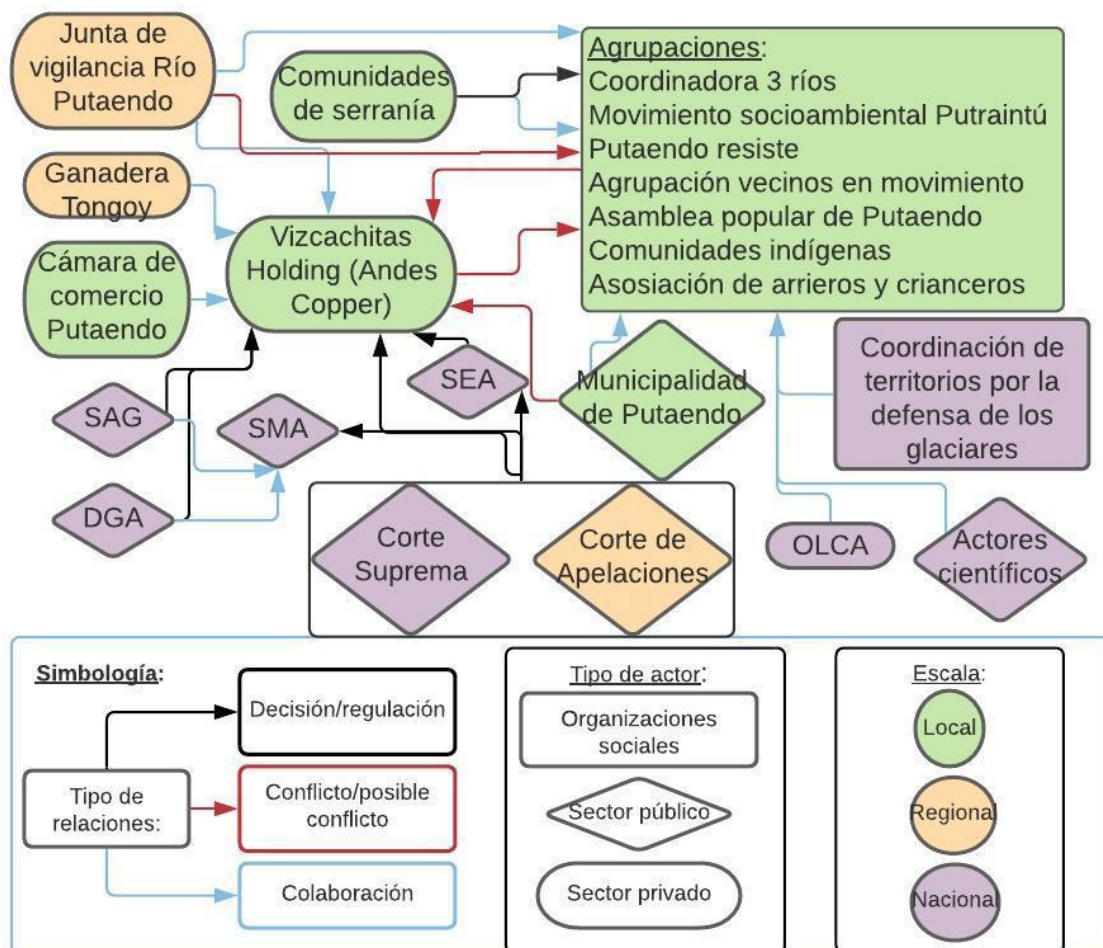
Junta de vigilancia Río Putaendo

Comunidades de serranía

Agrupaciones:
Coordinadora 3 ríos
Movimiento socioambiental Putraintú
Putaendo resiste
Agrupación vecinos en movimiento
Asamblea popular de Putaendo
Comunidades indígenas
Asosiación de arrieros y crianceros

Ganadera Tongoy

Vizcachitas Holding (Andes Copper)

Cámara de comercio Putaendo

SEA

Municipalidad de Putaendo

Coordinación de territorios por la defensa de los glaciares

SAG

SMA

DGA

Corte Suprema

Corte de Apelaciones

OLCA

Actores científicos

Simbología:

Tipo de relaciones:

Decisión/regulación

Conflicto/posible conflicto

Colaboración

Tipo de actor:

Organizaciones sociales

Sector público

Sector privado

Escala:

Local

Regional

Nacional